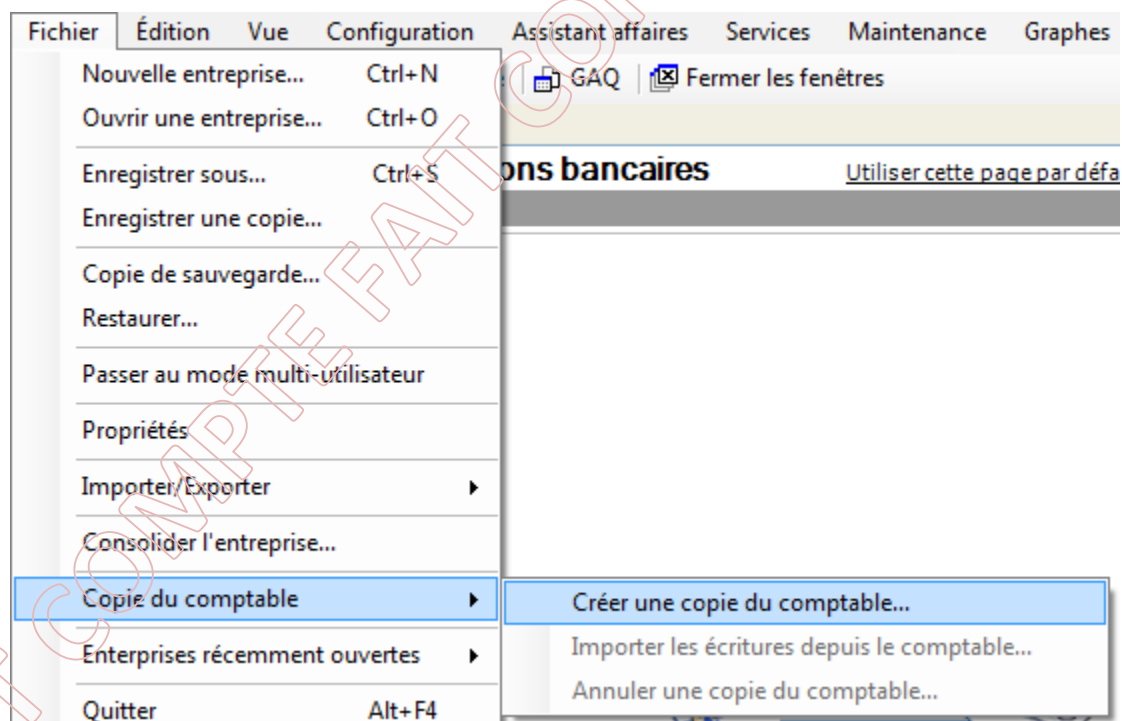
Fichier Édition Vue Configuration Assistant affaires Services Maintenance Graphes

Nouvelle entreprise... Ctrl+N
Ouvrir une entreprise... Ctrl+O

Enregistrer sous... Ctrl+S
Enregistrer une copie...

Copie de sauvegarde...
Restaurer...

Passer au mode multi-utilisateur

Propriétés

Importer/Exporter

Consolider l'entreprise...

Copie du comptable

Enterprises récemment ouvertes

Quitter Alt+F4

GAQ | Fermer les fenêtres

ons bancaires

Utiliser cette page par défa

Créer une copie du comptable...
Importer les écritures depuis le comptable...
Annuler une copie du comptable...

COMPTE FAIT